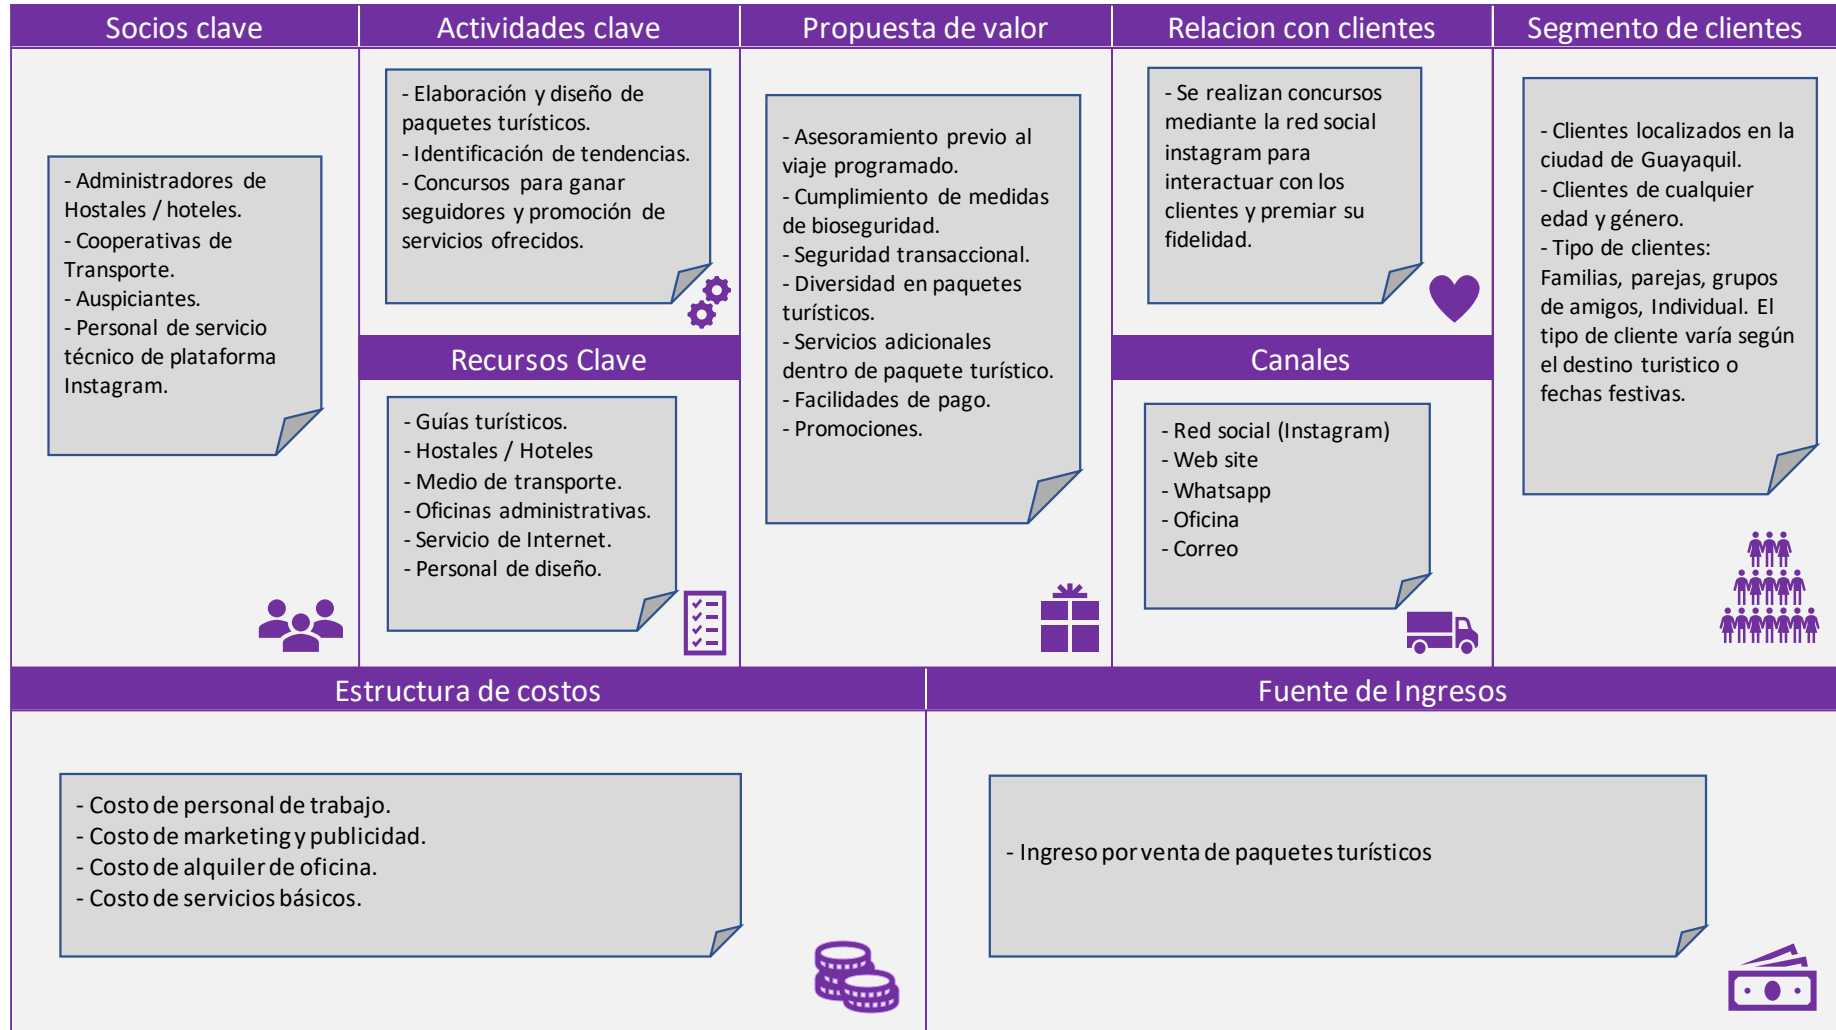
Socios clave

- Administradores de Hostales / hoteles.
- Cooperativas de Transporte.
- Auspiciantes.
- Personal de servicio técnico de plataforma Instagram.

Actividades clave

- Elaboración y diseño de paquetes turísticos.
- Identificación de tendencias.
- Concursos para ganar seguidores y promoción de servicios ofrecidos.

Recursos Clave

- Guías turísticos.
- Hostales / Hoteles
- Medio de transporte.
- Oficinas administrativas.
- Servicio de Internet.
- Personal de diseño.

Propuesta de valor

- Asesoramiento previo al viaje programado.
- Cumplimiento de medidas de bioseguridad.
- Seguridad transaccional.
- Diversidad en paquetes turísticos.
- Servicios adicionales dentro de paquete turístico.
- Facilidades de pago.
- Promociones.

Relacion con clientes

- Se realizan concursos mediante la red social instagram para interactuar con los clientes y premiar su fidelidad.

Canales

- Red social (Instagram)
- Web site
- Whatsapp
- Oficina
- Correo

Segmento de clientes

- Clientes localizados en la ciudad de Guayaquil.
- Clientes de cualquier edad y género.
- Tipo de clientes: Familias, parejas, grupos de amigos, Individual. El tipo de cliente varía según el destino turistico o fechas festivas.

Estructura de costos

- Costo de personal de trabajo.
- Costo de marketing y publicidad.
- Costo de alquiler de oficina.
- Costo de servicios básicos.

Fuente de Ingresos

- Ingreso por venta de paquetes turísticos